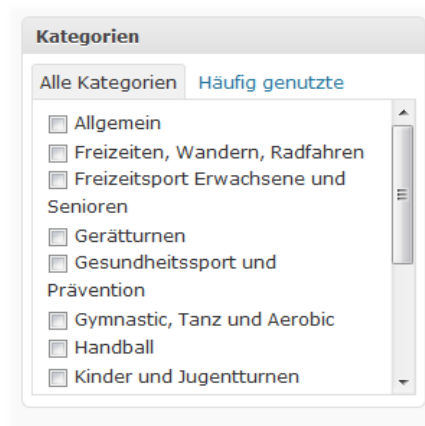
Kategorien

Alle Kategorien Häufig genutzte

Allgemein
Freizeiten, Wandern, Radfahren
Freizeitsport Erwachsene und Senioren
Gerätturnen
Gesundheitssport und Prävention
Gymnastic, Tanz und Aerobic
Handball
Kinder und Jugentturnen